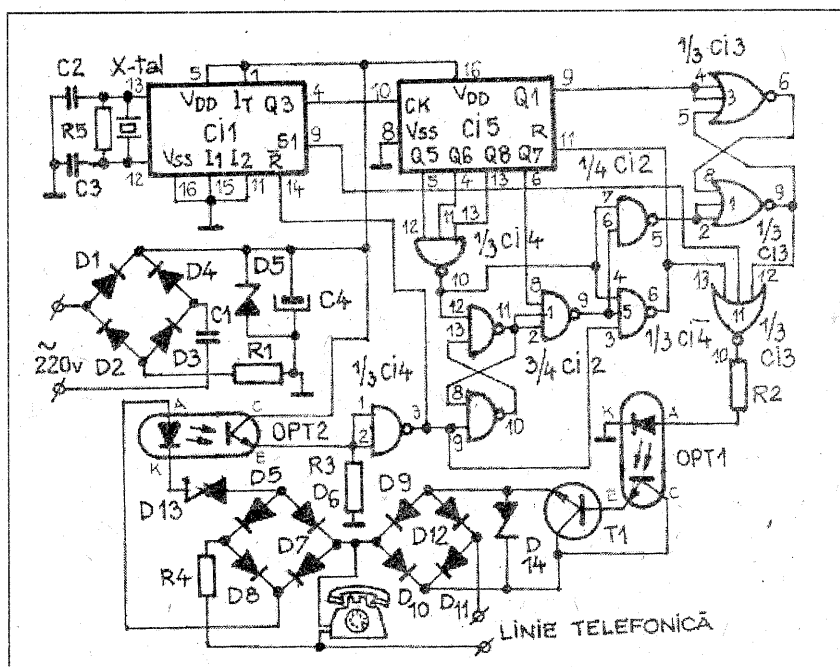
C2 X-tal 5 1 16 9 $\frac{1}{3}$ Ci3
13 $V_{DD}$ $I_T$ Q3 4 10 CK $V_{DD}$ Q1 4 3 6
R5 Ci1 8 Vss Ci5 R 11 5
12 Vss I1 I2 $\overline{R}$ 51 9 Q5 Q6 Q8 Q7
C3 16 15 11 14 5 4 15 6 $\frac{1}{4}$ Ci2
3 11 13 7 8 9
12 6 1
D1 D4 D5 $\frac{1}{3}$ Ci4 5 2 $\frac{1}{3}$
C4 10 Ci3
C1 12 11 8 9 4 6 13 12
~ 13 2 5 11 $\frac{1}{3}$
220v D2 D3 R1 3 $\frac{1}{3}$ Ci4 Ci3
$\frac{3}{4}$ Ci 2 10
$\frac{1}{3}$ Ci4 8 10
A C 1 3 K A R2
OPT2 2 9
K E R3
D13 D5 D6 D9 OPT1
E C
D7 D12 T1
R4 D 14
D8 D10 D11
LINIE TELEFONICĂ